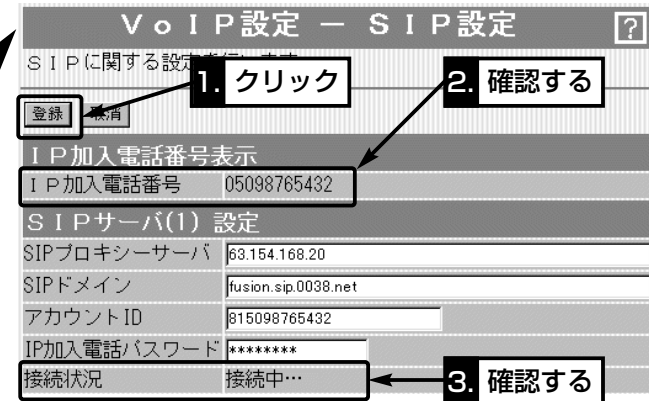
ＶｏＩＰ設定 － ＳＩＰ設定

?

ＳＩＰに関する設定を行います

1. クリック

2. 確認する

登録 取消

ＩＰ加入電話番号表示

ＩＰ加入電話番号 05098765432

ＳＩＰサーバ(1) 設定

SIPプロキシーサーバ 63.154.168.20

SIPドメイン fusion.sip.0038.net

アカウントID 815098765432

IP加入電話パスワード ********

接続状況 接続中…

3. 確認する